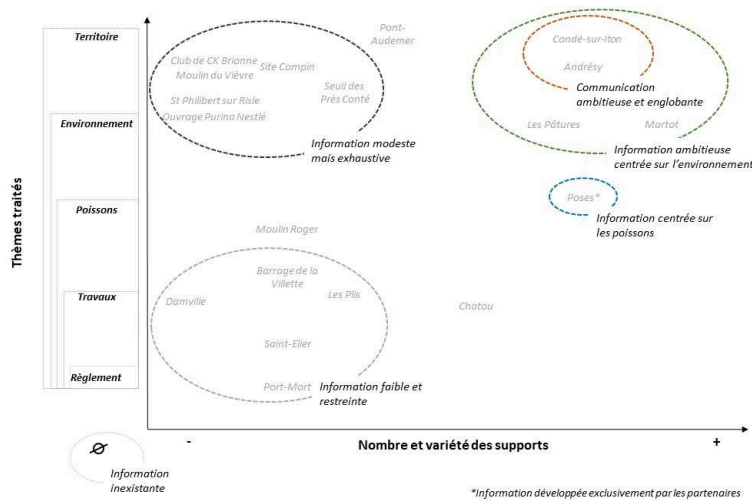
Thèmes traités

Territoire

Environnement

Poissons

Travaux

Règlement

Club de CK Brionne
Moulin du Vièvre
Site Compin
Pont-Audemer
Seuil des Près Conté
St Philibert sur Risle
Ouvrage Purina Nestlé

Information modeste mais exhaustive

Condé-sur-Iton
Andrésy
Communication ambitieuse et englobante
Les Pâtures
Martot
Information ambitieuse centrée sur l'environnement

Poses*
Information centrée sur les poissons

Moulin Roger
Barrage de la Villette
Damville
Les Pils
Chatou
Saint-Elier
Port-Mort
Information faible et restreinte

$\emptyset$
Information inexistante

-
Nombre et variété des supports
+

*Information développée exclusivement par les partenaires